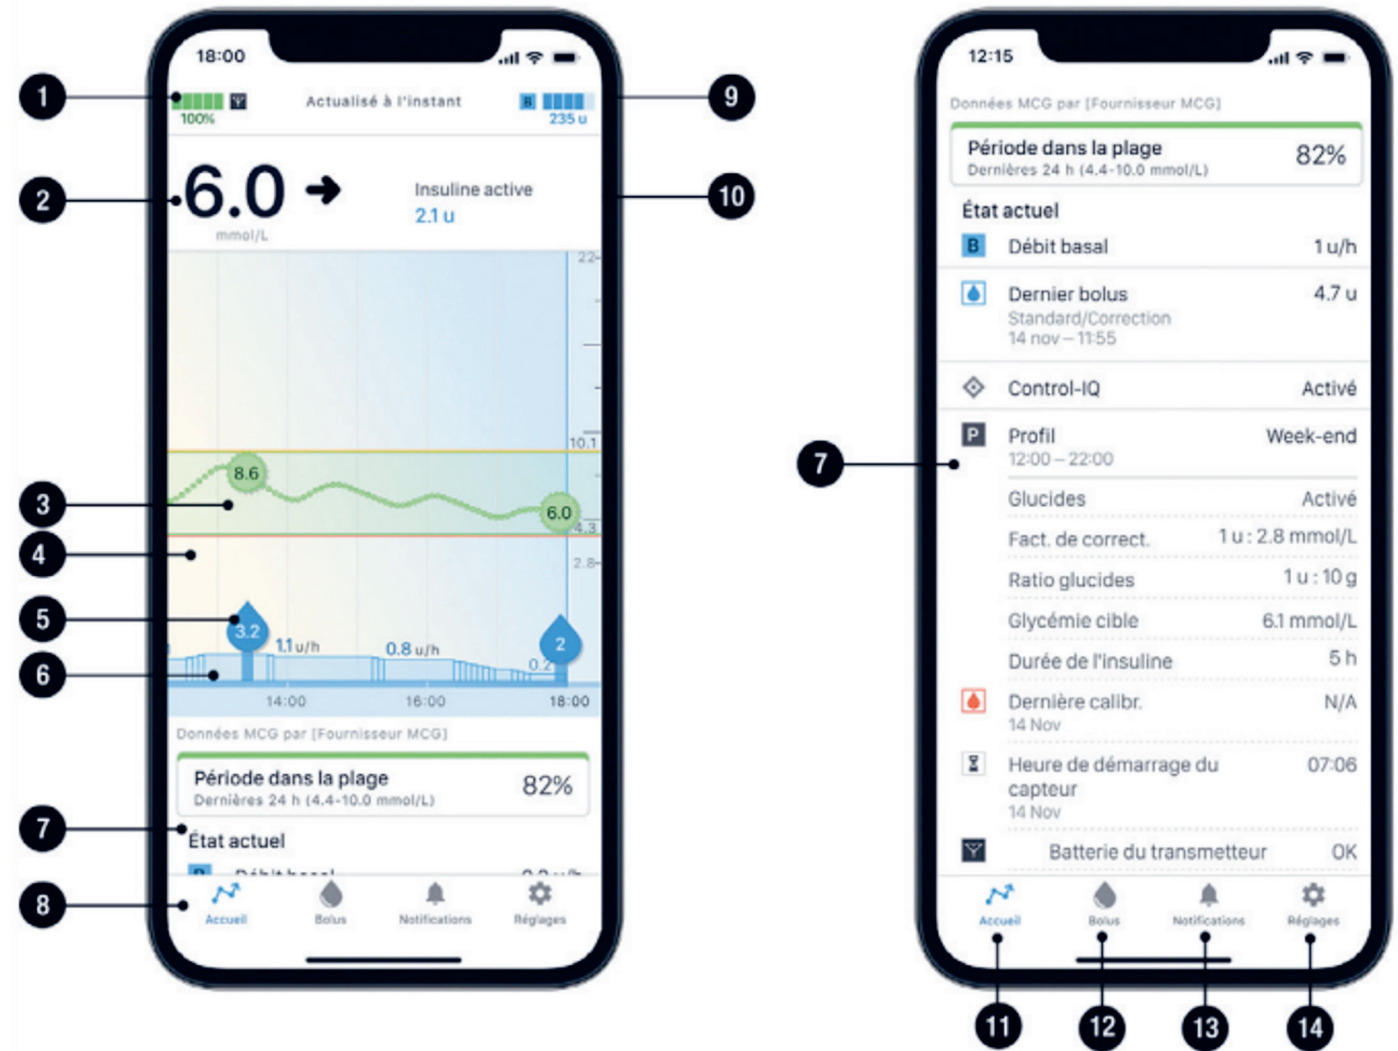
18:00

1

100%

Actualisé à l'instant

B

235 u

9

2

6.0 →

mmol/L

Insuline active

2.1 u

10

22

10.1

8.6

3

6.0

4.3

4

2.8

5

3.2

1.1 u/h

0.8 u/h

0.7

2

6

14:00

16:00

18:00

Données MCG par [Fournisseur MCG]

Période dans la plage

Dernières 24 h (4.4-10.0 mmol/L)

82%

7

État actuel

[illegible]

8

Accueil

Bolus

Notifications

Réglages

12:15

Données MCG par [Fournisseur MCG]

Période dans la plage

Dernières 24 h (4.4-10.0 mmol/L)

82%

État actuel

Débit basal 1 u/h

Dernier bolus 4.7 u

Standard/Correction

14 nov – 11:55

Control-IQ Activé

7

Profil Week-end

12:00 – 22:00

Glucides Activé

Fact. de correct. 1 u : 2.8 mmol/L

Ratio glucides 1 u : 10 g

Glycémie cible 6.1 mmol/L

Durée de l'insuline 5 h

Dernière calibr. N/A

14 Nov

Heure de démarrage du capteur 07:06

14 Nov

Batterie du transmetteur OK

Accueil

Bolus

Notifications

Réglages

11

12

13

14